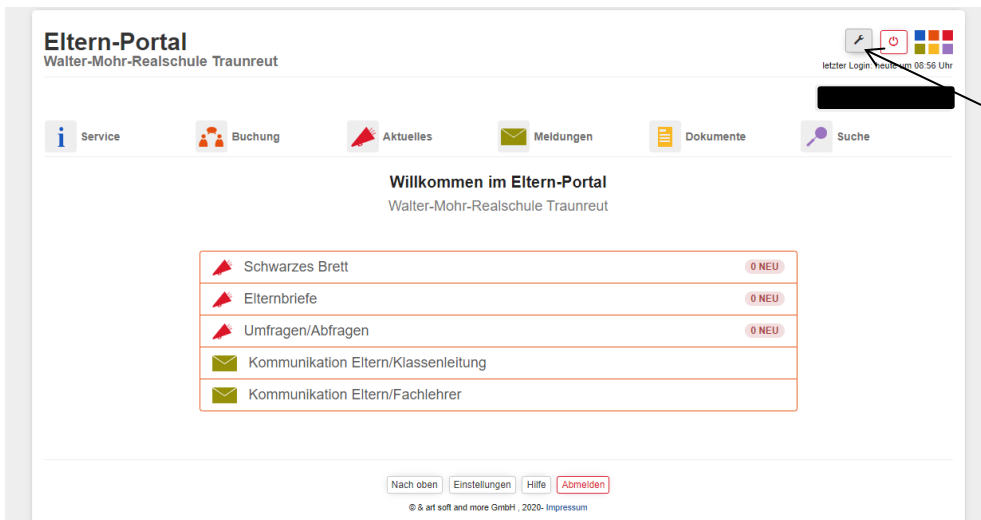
Eltern-Portal
Walter-Mohr-Realschule Traunreut

letzter Login: heute um 08:56 Uhr

Service
Buchung
Aktuelles
Meldungen
Dokumente
Suche

Willkommen im Eltern-Portal
Walter-Mohr-Realschule Traunreut

Schwarzes Brett 0 NEU
Elternbriefe 0 NEU
Umfragen/Abfragen 0 NEU
Kommunikation Eltern/Klassenleitung
Kommunikation Eltern/Fachlehrer

Nach oben
Einstellungen
Hilfe
Abmelden

© & art soft and more GmbH , 2020- Impressum